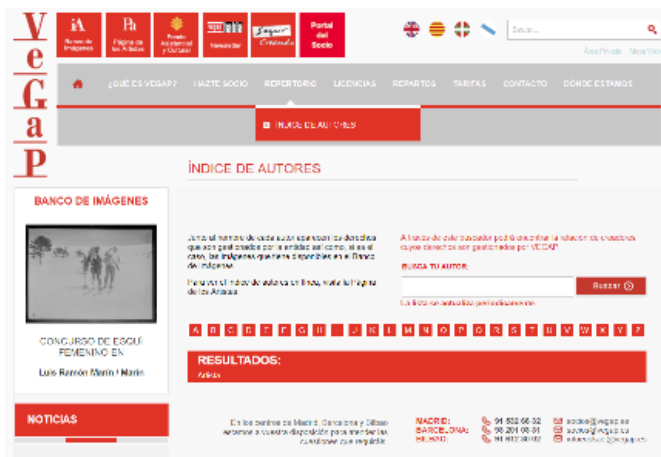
VeGaP

Banco de Imágenes

Página de los Artistas

Fondo Asistencial y Cultural

Newsletter

Vegap Criatividad

Portal del Socio

Buscar...

Área Privada Mapa Web

¿QUÉ ES VEGAP? HAZTE SOCIO REPERTORIO LICENCIAS REPARTOS TARIFAS CONTACTO DONDE ESTAMOS

ÍNDICE DE AUTORES

BANCO DE IMÁGENES

CONCURSO DE ESQUÍ FEMENINO EN

Luis Ramón Marín i Marín

NOTICIAS

ÍNDICE DE AUTORES

Junto al nombre de cada autor aparecerán derechos que son gestionados por la entidad así como, si es el caso, las imágenes que tiene disponibles en el Banco de Imágenes.

Para ver el índice de autores en línea, visite la Página de los Artistas.

A través de este buscador podrá encontrar la relación de creadores cuyos derechos son gestionados por VEGAP.

BUSCA TU AUTOR:

Buscar

La lista se actualiza periódicamente.

A B C D E F G H I J K L M N O P Q R S T U V W X Y Z

RESULTADOS:

Artista

En las sedes de Madrid, Barcelona y Bilbao estamos a vuestra disposición para atender las cuestiones que requiráis.

MADRID: 91 532 66 32
BARCELONA: 93 201 08 01
BILBAO: 94 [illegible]

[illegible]@vegap.es
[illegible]@vegap.es
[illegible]@vegap.es